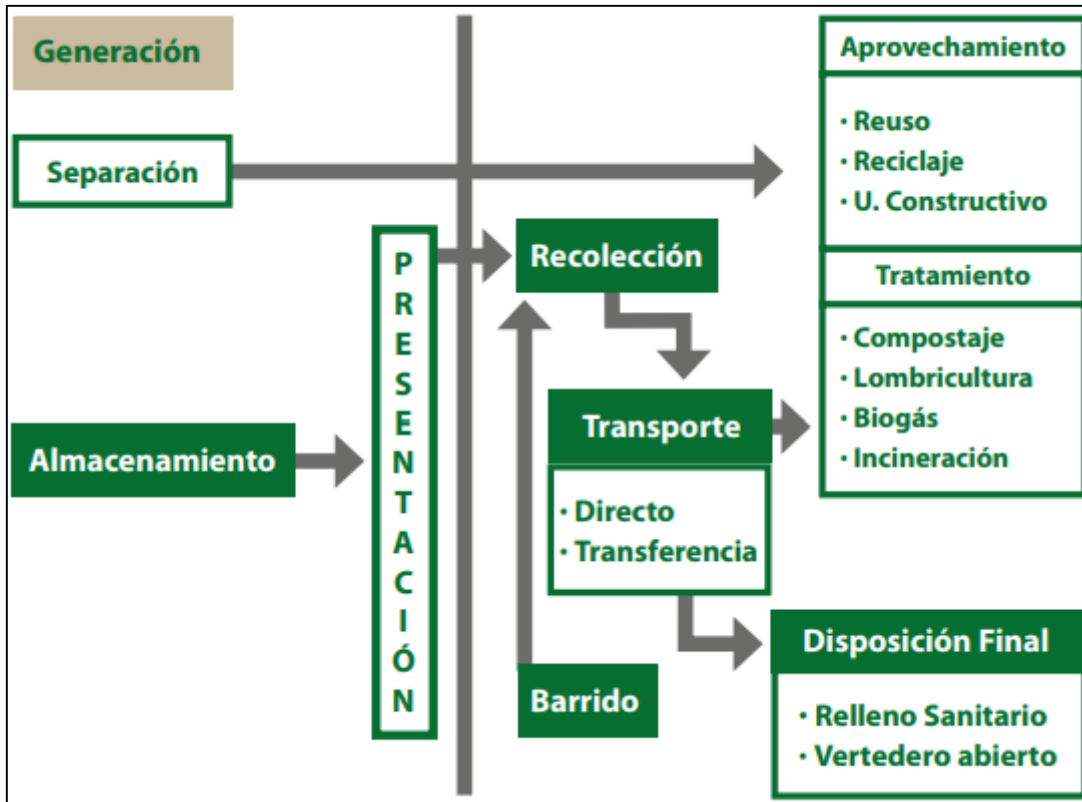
Generación

Separación

Almacenamiento

PRESENTACIÓN

Recolección

Barrido

Transporte

· Directo
· Transferencia

Aprovechamiento

· Reuso
· Reciclaje
· U. Constructivo

Tratamiento

· Compostaje
· Lombricultura
· Biogás
· Incineración

Disposición Final

· Relleno Sanitario
· Vertedero abierto